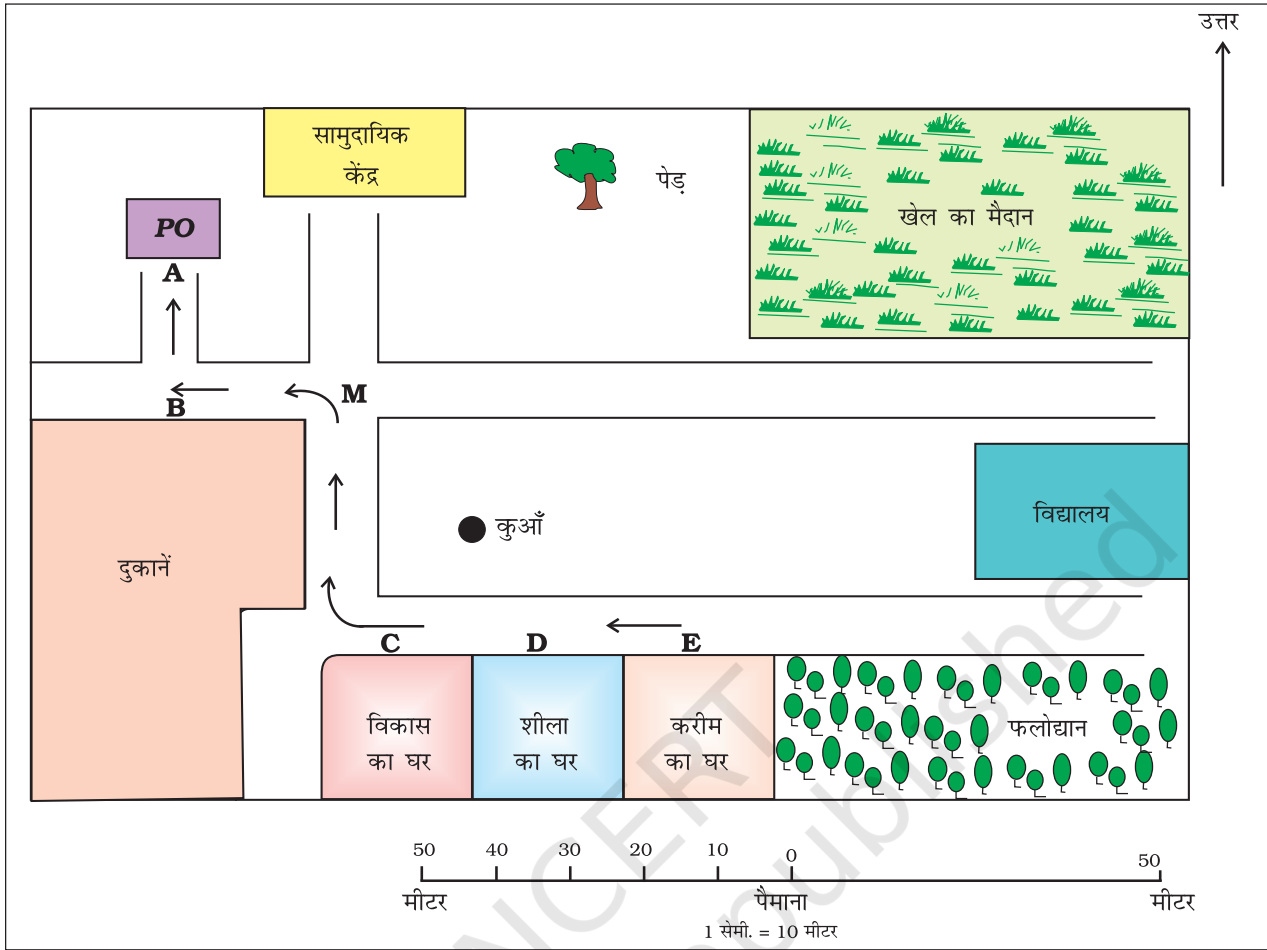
उत्तर

सामुदायिक केंद्र

पेड़

खेल का मैदान

PO

A

B

M

दुकानें

कुआँ

विद्यालय

C

D

E

विकास का घर

शीला का घर

करीम का घर

फलोद्यान

50 40 30 20 10 0 50

मीटर

पैमाना

मीटर

1 सेमी. = 10 मीटर

NCERT not to be republished